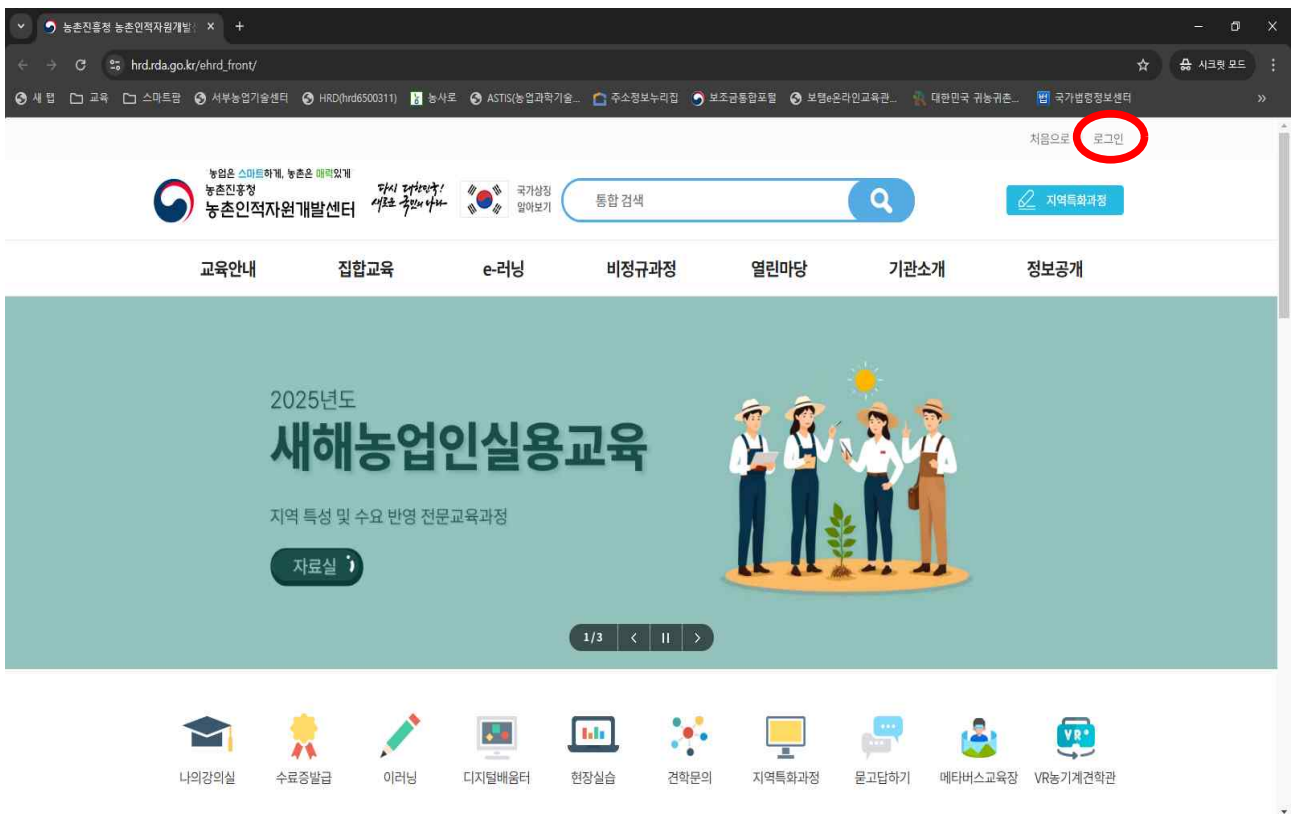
농촌진흥청 농촌인적자원개발 ×
+
hrd.rda.go.kr/ehrd_front/
시크릿 모드
새 탭 교육 스마트팜 서부농업기술센터 HRD(hrd6500311) 농사로 ASTIS(농업과학기술... 주소정보누리집 보조금통합포털 보템e온라인교육관... 대한민국 귀농귀촌... 국가법령정보센터 »

처음으로 로그인

농업은 스마트하게, 농촌은 매력있게
농촌진흥청
농촌인적자원개발센터
다시 대한민국! 새로운 국민의 나라
국가상징 알아보기
통합 검색
지역특화과정

교육안내 집합교육 e-러닝 비정규과정 열린마당 기관소개 정보공개

2025년도
새해농업인실용교육
지역 특성 및 수요 반영 전문교육과정
자료실

1/3

나의강의실 수료증발급 이러닝 디지털배움터 현장실습 견학문의 지역특화과정 묻고답하기 메타버스교육장 VR농기계견학관
VR